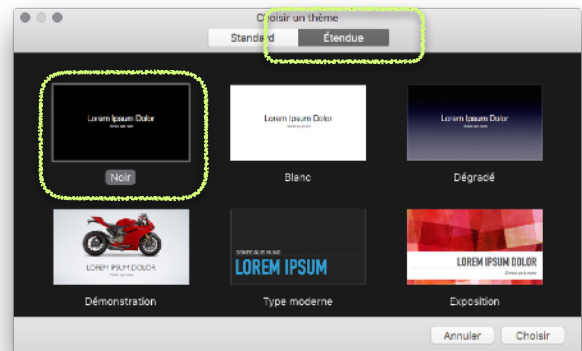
Choisir un thème
Standard Étendue

Lorem Ipsum Dolor

Noir

Lorem Ipsum Dolor

Blanc

Lorem Ipsum Dolor

Dégradé

LOREM IPSUM DOLOR

Démonstration

LOREM IPSUM

Type moderne

LOREM IPSUM DOLOR

Exposition

Annuler Choisir